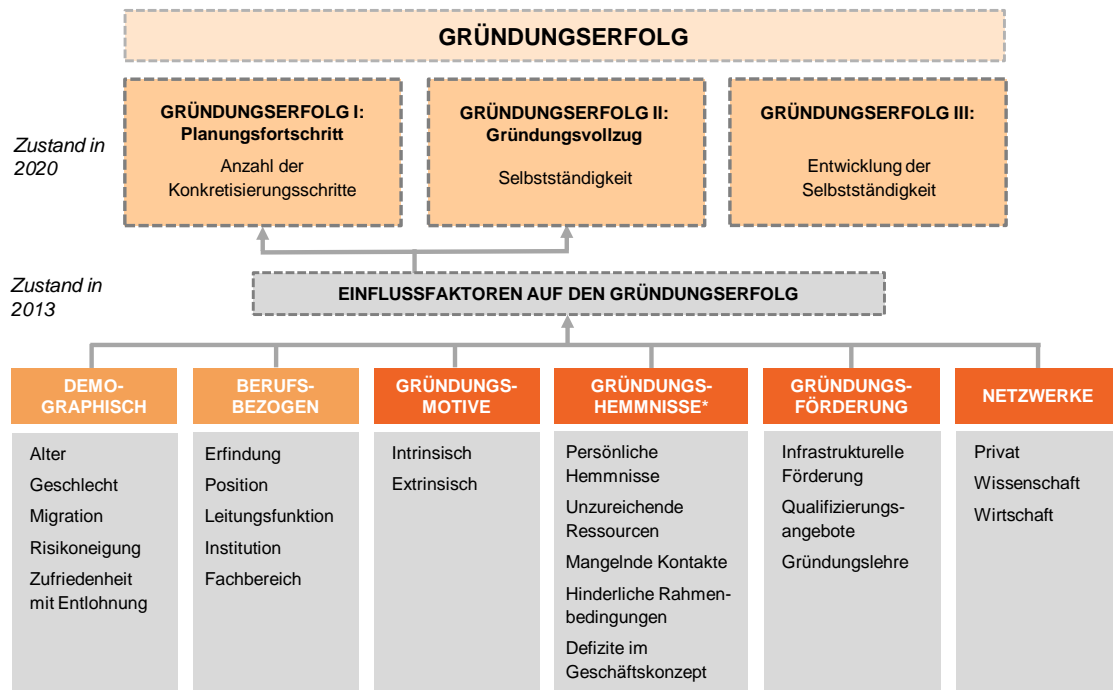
GRÜNDUNGSERFOLG

Zustand in 2020

GRÜNDUNGSERFOLG I: Planungsfortschritt

Anzahl der Konkretisierungsschritte

GRÜNDUNGSERFOLG II: Gründungsvollzug

Selbstständigkeit

GRÜNDUNGSERFOLG III:

Entwicklung der Selbstständigkeit

Zustand in 2013

EINFLUSSFAKTOREN AUF DEN GRÜNDUNGSERFOLG

DEMOGRAPHISCH

Alter
Geschlecht
Migration
Risikoneigung
Zufriedenheit mit Entlohnung

BERUFSBEZOGEN

Erfindung
Position
Leitungsfunktion
Institution
Fachbereich

GRÜNDUNGSMOTIVE

Intrinsisch
Extrinsisch

GRÜNDUNGSHEMMNISSE*

Persönliche Hemmnisse
Unzureichende Ressourcen
Mangelnde Kontakte
Hinderliche Rahmenbedingungen
Defizite im Geschäftskonzept

GRÜNDUNGSFÖRDERUNG

Infrastrukturelle Förderung
Qualifizierungsangebote
Gründungslehre

NETZWERKE

Privat
Wissenschaft
Wirtschaft